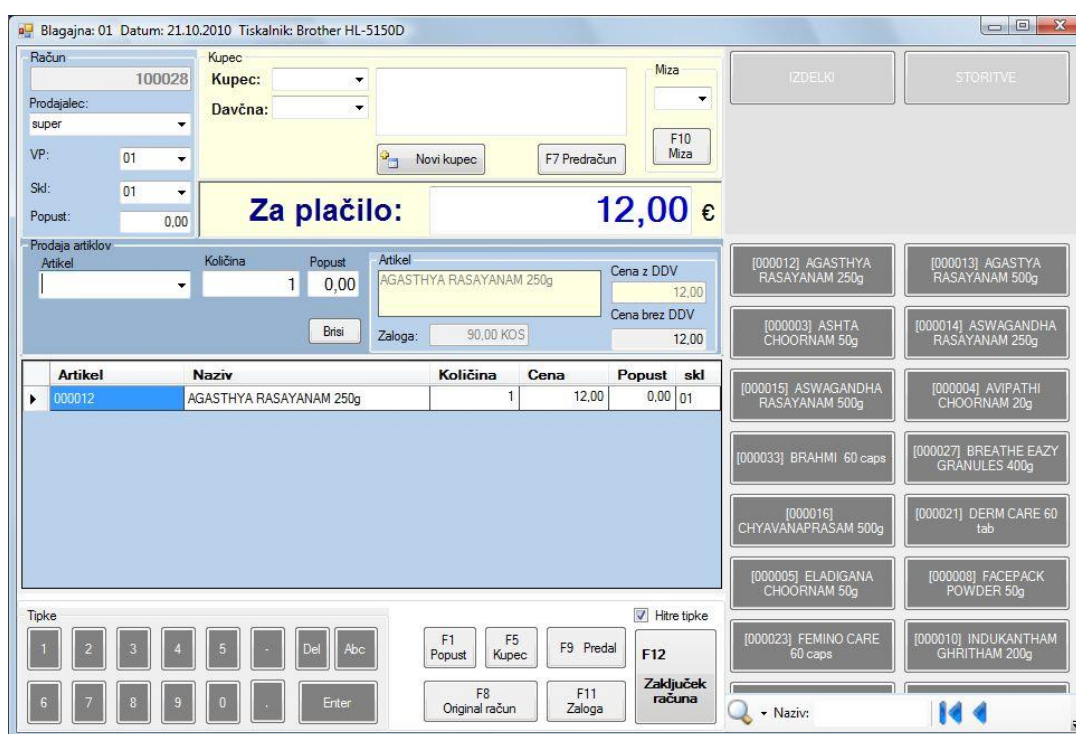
Blagajna: 01 Datum: 21.10.2010 Tiskalnik: Brother HL-5150D

Račun
100028
Prodajalec:
super
VP: 01
Skl: 01
Popust: 0,00

Kupec
Kupec:
Davčna:
Novi kupec
F7 Predračun

Miza
F10 Miza

Za plačilo: 12,00 €

IZDELKI
STORITVE

Prodaja artiklov
Artikel
Količina
1
Popust
0,00
Brisi
Artikel
AGASTHYA RASAYANAM 250g
Zaloga: 90,00 KOS
Cena z DDV
12,00
Cena brez DDV
12,00

| Artikel | Naziv | Količina | Cena | Popust | skl |
|---|---|---|---|---|---|
| 000012 | AGASTHYA RASAYANAM 250g | 1 | 12,00 | 0,00 | 01 |

[000012] AGASTHYA RASAYANAM 250g
[000013] AGASTYA RASAYANAM 500g
[000003] ASHTA CHOORNAM 50g
[000014] ASWAGANDHA RASAYANAM 250g
[000015] ASWAGANDHA RASAYANAM 500g
[000004] AVIPATHI CHOORNAM 20g
[000033] BRAHMI 60 caps
[000027] BREATHE EAZY GRANULES 400g
[000016] CHYAVANAPRASAM 500g
[000021] DERM CARE 60 tab
[000005] ELADIGANA CHOORNAM 50g
[000008] FACEPACK POWDER 50g
[000023] FEMINO CARE 60 caps
[000010] INDUKANTHAM GHRITHAM 200g

Tipke
1 2 3 4 5 - Del Abc
6 7 8 9 0 . Enter

F1 Popust
F5 Kupec
F9 Predal
F8 Original račun
F11 Zaloga
Hitre tipke
F12 Zaključek računa

Naziv: